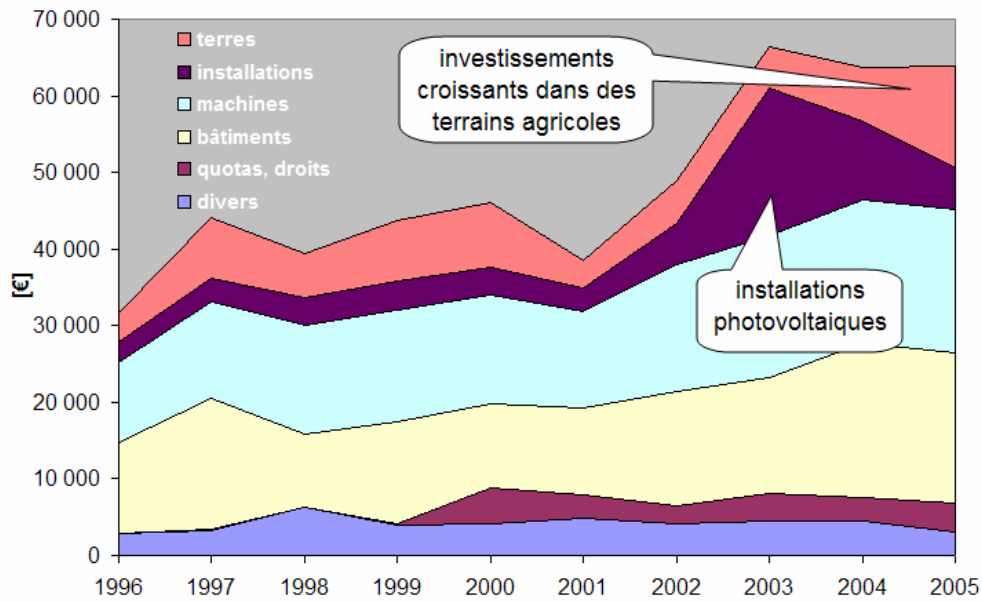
70 000
60 000
50 000
40 000
30 000
20 000
10 000
0
[€]

terres
installations
machines
bâtiments
quotas, droits
divers

investissements croissants dans des terrains agricoles

installations photovoltaiques

1996 1997 1998 1999 2000 2001 2002 2003 2004 2005